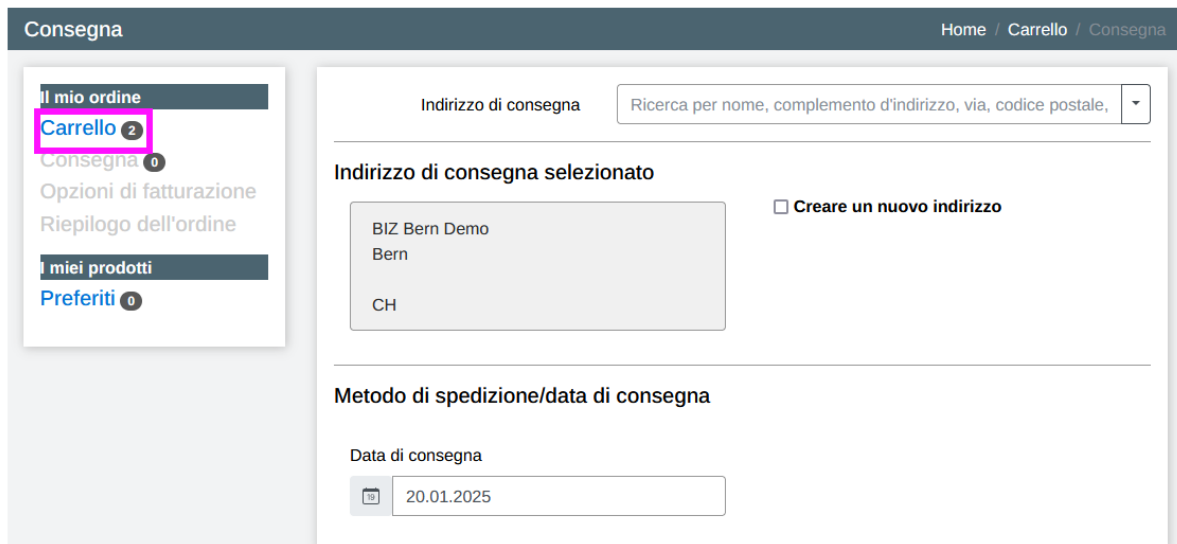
Consegna

Home / Carrello / Consegna

Il mio ordine
Carrello 2
Consegna 0
Opzioni di fatturazione
Riepilogo dell'ordine

I miei prodotti
Preferiti 0

Indirizzo di consegna
Ricerca per nome, complemento d'indirizzo, via, codice postale,

Indirizzo di consegna selezionato

BIZ Bern Demo
Bern

CH

Creare un nuovo indirizzo

Metodo di spedizione/data di consegna

Data di consegna
19
20.01.2025